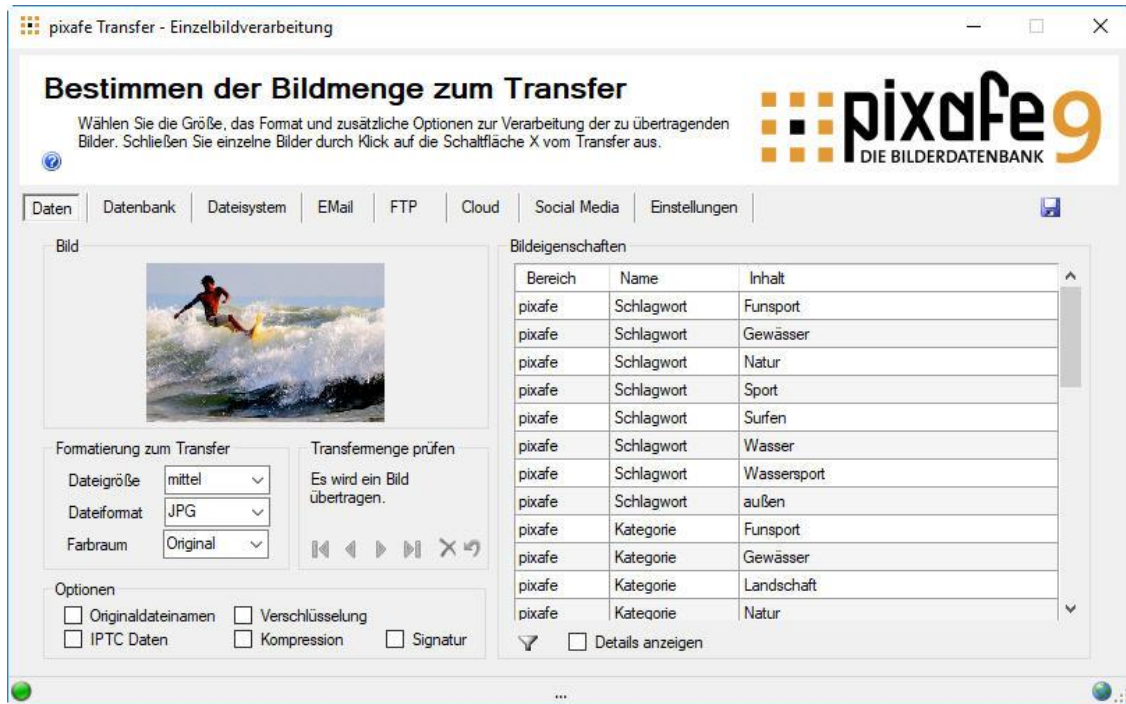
pixafe Transfer - Einzelbildverarbeitung

Bestimmen der Bildmenge zum Transfer

Wählen Sie die Größe, das Format und zusätzliche Optionen zur Verarbeitung der zu übertragenden Bilder. Schließen Sie einzelne Bilder durch Klick auf die Schaltfläche X vom Transfer aus.

pixafe 9
DIE BILDERDATENBANK

Daten | Datenbank | Dateisystem | EMail | FTP | Cloud | Social Media | Einstellungen

Bild

Formatierung zum Transfer
Dateigröße mittel
Dateiformat JPG
Farbraum Original

Transfermenge prüfen
Es wird ein Bild übertragen.

Optionen
Originaldateinamen
Verschlüsselung
IPTC Daten
Kompression
Signatur

Bildeigenschaften

| Bereich | Name | Inhalt |
|---|---|---|
| pixafe | Schlagwort | Funsport |
| pixafe | Schlagwort | Gewässer |
| pixafe | Schlagwort | Natur |
| pixafe | Schlagwort | Sport |
| pixafe | Schlagwort | Surfen |
| pixafe | Schlagwort | Wasser |
| pixafe | Schlagwort | Wassersport |
| pixafe | Schlagwort | außen |
| pixafe | Kategorie | Funsport |
| pixafe | Kategorie | Gewässer |
| pixafe | Kategorie | Landschaft |
| pixafe | Kategorie | Natur |

Details anzeigen

...